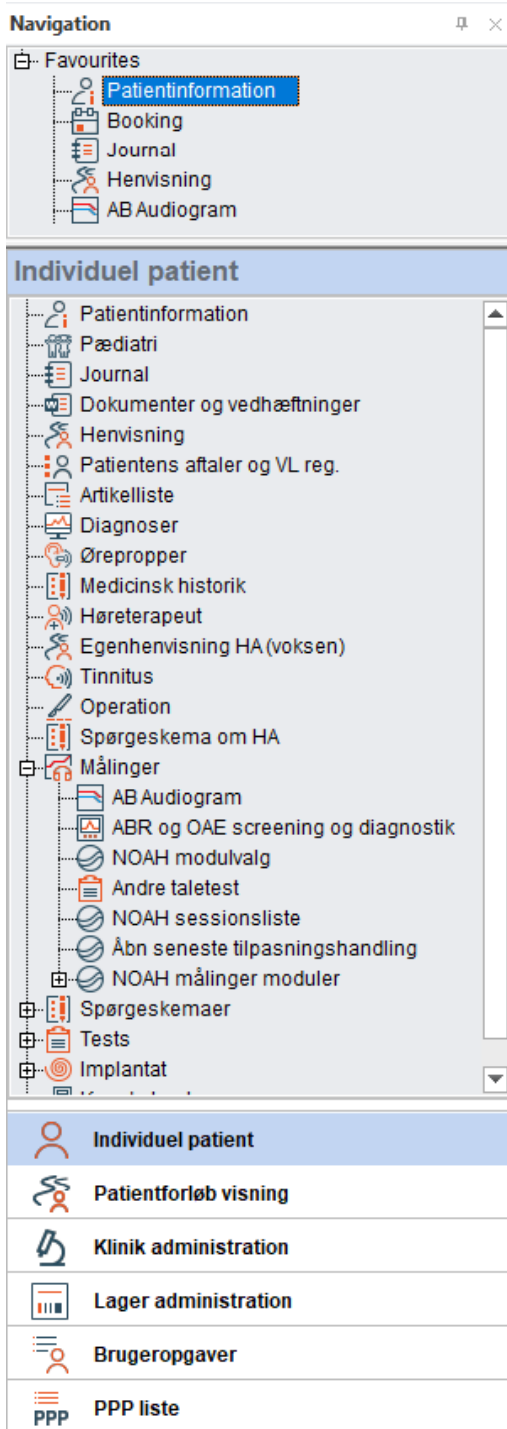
Navigation

Favourites
Patientinformation
Booking
Journal
Henvisning
AB Audiogram

Individuel patient

Patientinformation
Pædiatri
Journal
Dokumenter og vedhæftninger
Henvisning
Patientens aftaler og VL reg.
Artikelliste
Diagnoser
Ørepropper
Medicinsk historik
Høreterapeut
Egenhenvisning HA (voksen)
Tinnitus
Operation
Spørgeskema om HA
Målinger
AB Audiogram
ABR og OAE screening og diagnostik
NOAH modulvalg
Andre taletest
NOAH sessionsliste
Åbn seneste tilpasningshandling
NOAH målinger moduler
Spørgeskemaer
Tests
Implantat
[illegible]

Individuel patient
Patientforløb visning
Klinik administration
Lager administration
Brugeropgaver
PPP
PPP liste